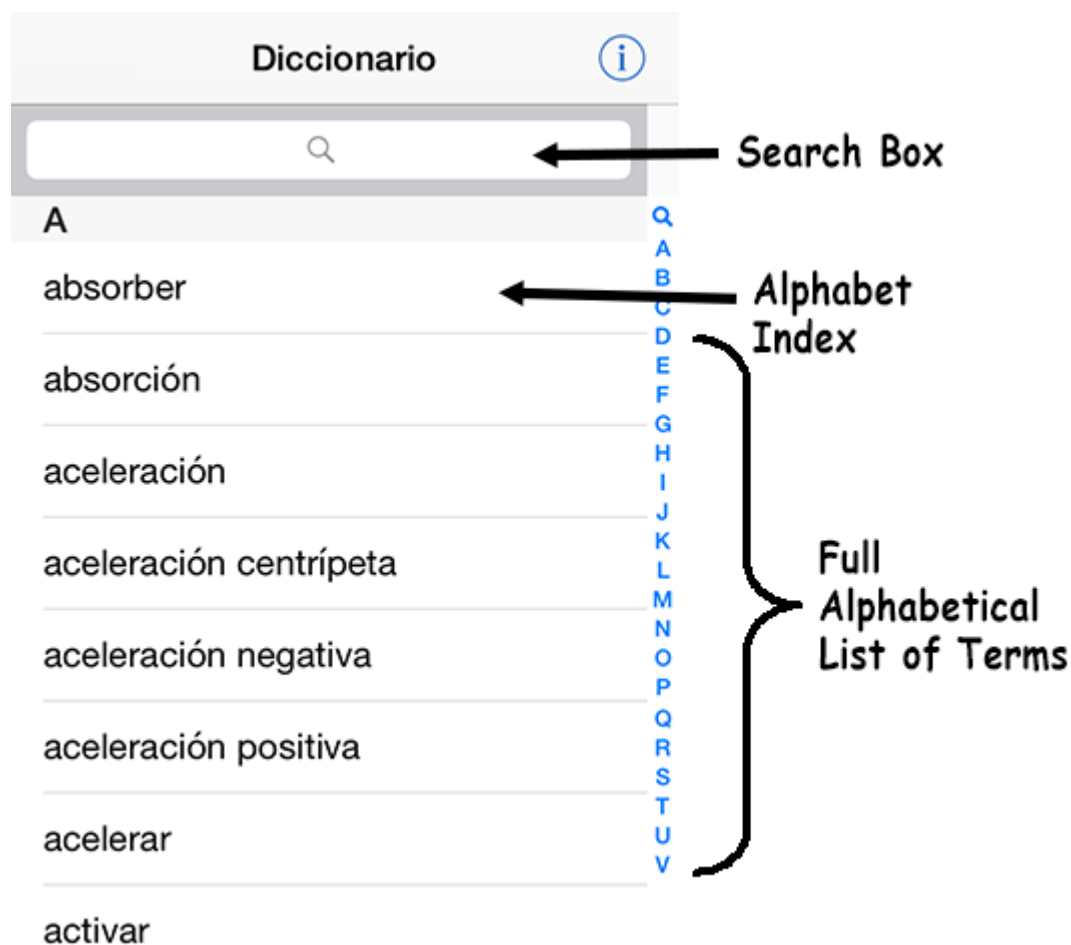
Diccionario

Search Box

A

absorber

Alphabet Index

absorción

aceleración

aceleración centrípeta

aceleración negativa

aceleración positiva

acelerar

activar

A
B
C
D
E
F
G
H
I
J
K
L
M
N
O
P
Q
R
S
T
U
V

Full Alphabetical List of Terms